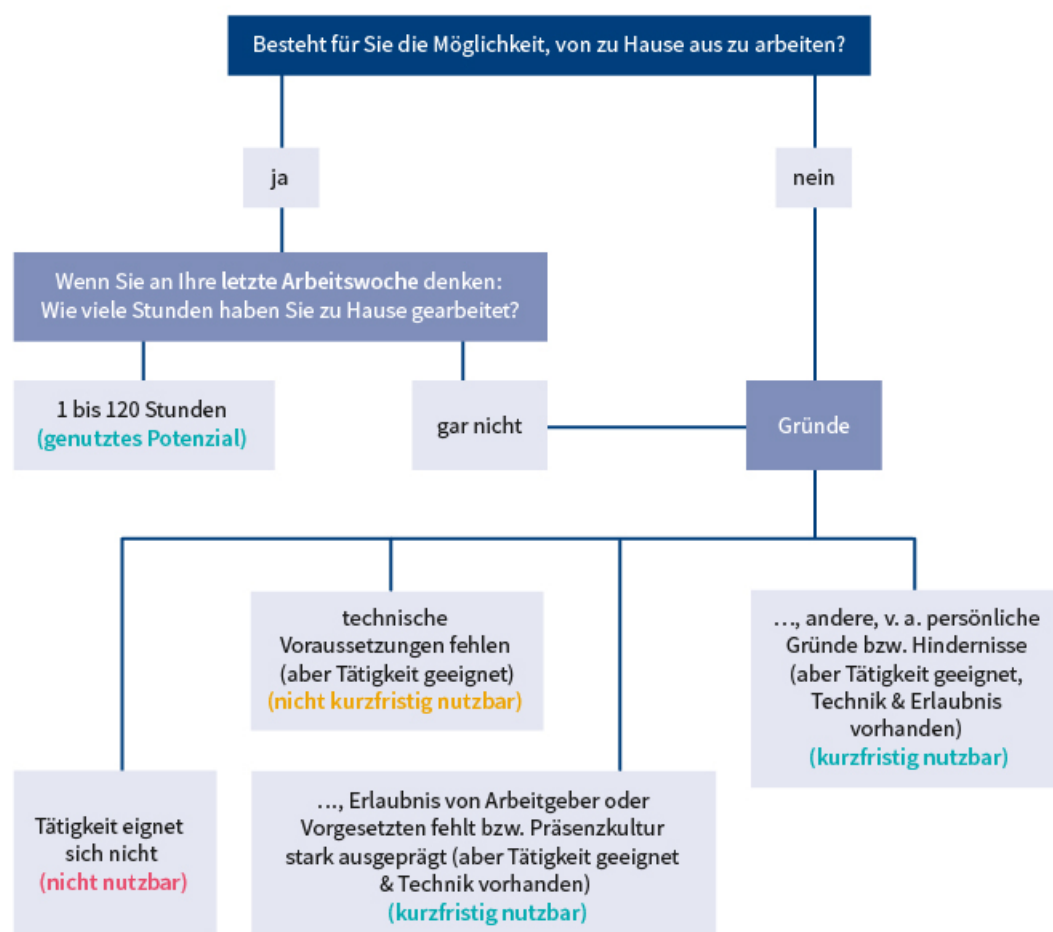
Besteht für Sie die Möglichkeit, von zu Hause aus zu arbeiten?

ja

nein

Wenn Sie an Ihre letzte Arbeitswoche denken: Wie viele Stunden haben Sie zu Hause gearbeitet?

1 bis 120 Stunden (genutztes Potenzial)

gar nicht

Gründe

technische Voraussetzungen fehlen (aber Tätigkeit geeignet) (nicht kurzfristig nutzbar)

…, andere, v. a. persönliche Gründe bzw. Hindernisse (aber Tätigkeit geeignet, Technik & Erlaubnis vorhanden) (kurzfristig nutzbar)

Tätigkeit eignet sich nicht (nicht nutzbar)

…, Erlaubnis von Arbeitgeber oder Vorgesetzten fehlt bzw. Präsenzkultur stark ausgeprägt (aber Tätigkeit geeignet & Technik vorhanden) (kurzfristig nutzbar)